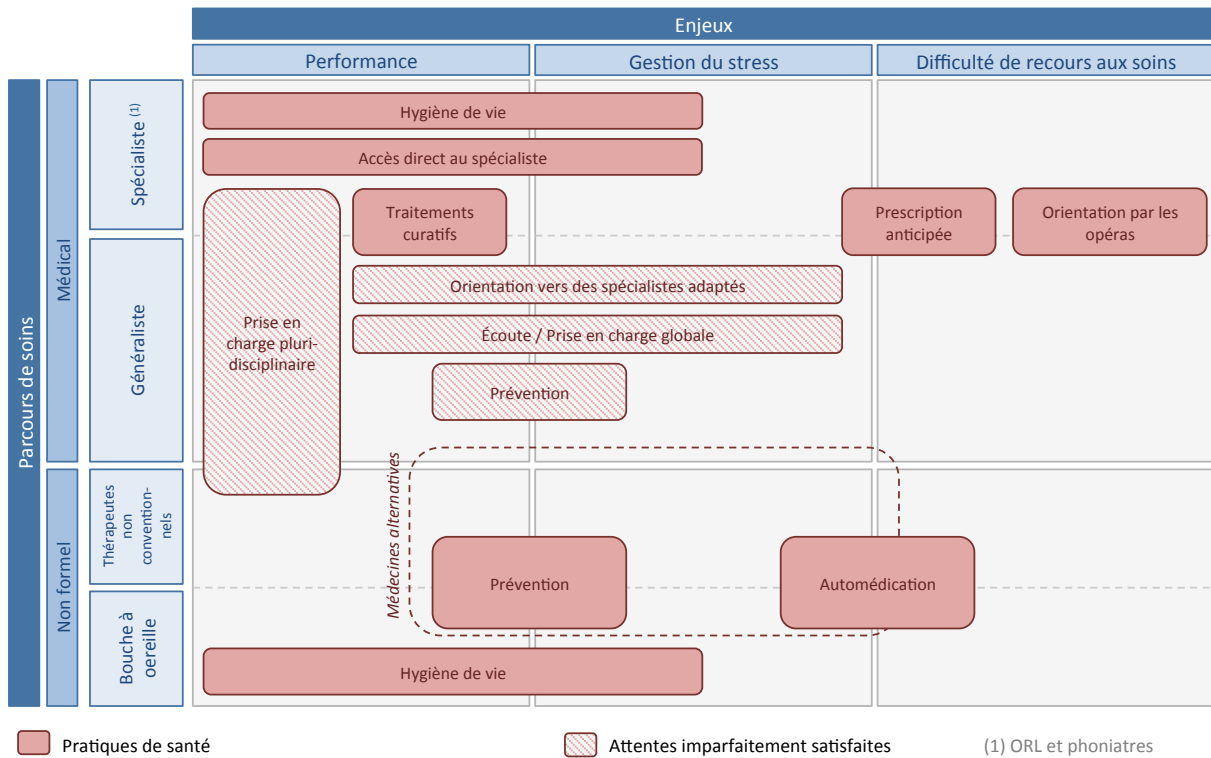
Enjeux

Performance

Gestion du stress

Difficulté de recours aux soins

Parcours de soins

Médical

Spécialiste $^{(1)}$

Généraliste

Non formel

Thérapeutes non conventionnels

Bouche à oereille

Hygiène de vie

Accès direct au spécialiste

Prise en charge pluridisciplinaire

Traitements curatifs

Prescription anticipée

Orientation par les opéras

Orientation vers des spécialistes adaptés

Écoute / Prise en charge globale

Prévention

Médecines alternatives

Prévention

Automédication

Hygiène de vie

Pratiques de santé

Attentes imparfaitement satisfaites

(1) ORL et phoniatres